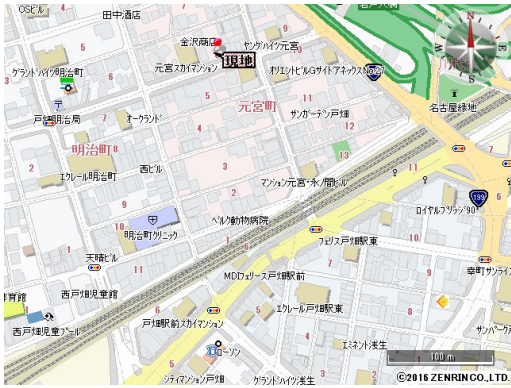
OSビル
田中酒店
金沢商店
ヤングハイツ元宮
元宮スカイマンション
現地
グランドハイツ明治町
オリエントビルGサイドアネックス
戸畑明治局
オークランド
元宮町
名古屋線地
サンガーデン戸畑
明治町
西ビル
エクレール明治町
マンション元宮・水ノ間町ビル
ペット動物病院
ロイヤルプラザ90
明治町クリニック
天晴ビル
フェリス戸畑駅東
幸町
西戸畑児童館
MDQクレース戸畑駅前
エクレール戸畑駅東
サンパーク
西戸畑児童プール
戸畑駅前スカイマンション
ニューソン
エキスト冰生
グランドハイツ戸畑
シティマンション戸畑
199
100 m
5
9
8
5
6
11
9
2
5
10
10
2
13
11
2
3
10
9
11
11
16
5
3
6
12
©2016 ZENRIN CO.,LTD.